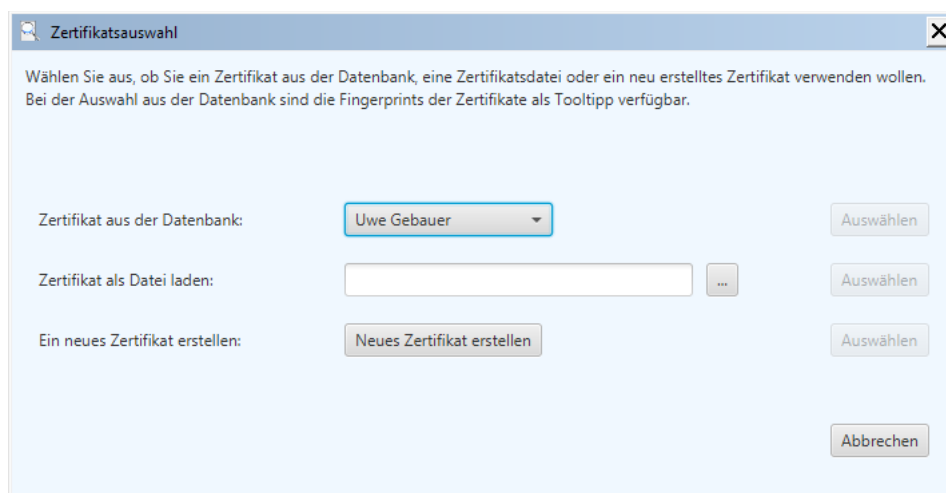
Zertifikatsauswahl

Wählen Sie aus, ob Sie ein Zertifikat aus der Datenbank, eine Zertifikatsdatei oder ein neu erstelltes Zertifikat verwenden wollen. Bei der Auswahl aus der Datenbank sind die Fingerprints der Zertifikate als Tooltipp verfügbar.

Zertifikat aus der Datenbank: Uwe Gebauer Auswählen

Zertifikat als Datei laden: ... Auswählen

Ein neues Zertifikat erstellen: Neues Zertifikat erstellen Auswählen

Abbrechen